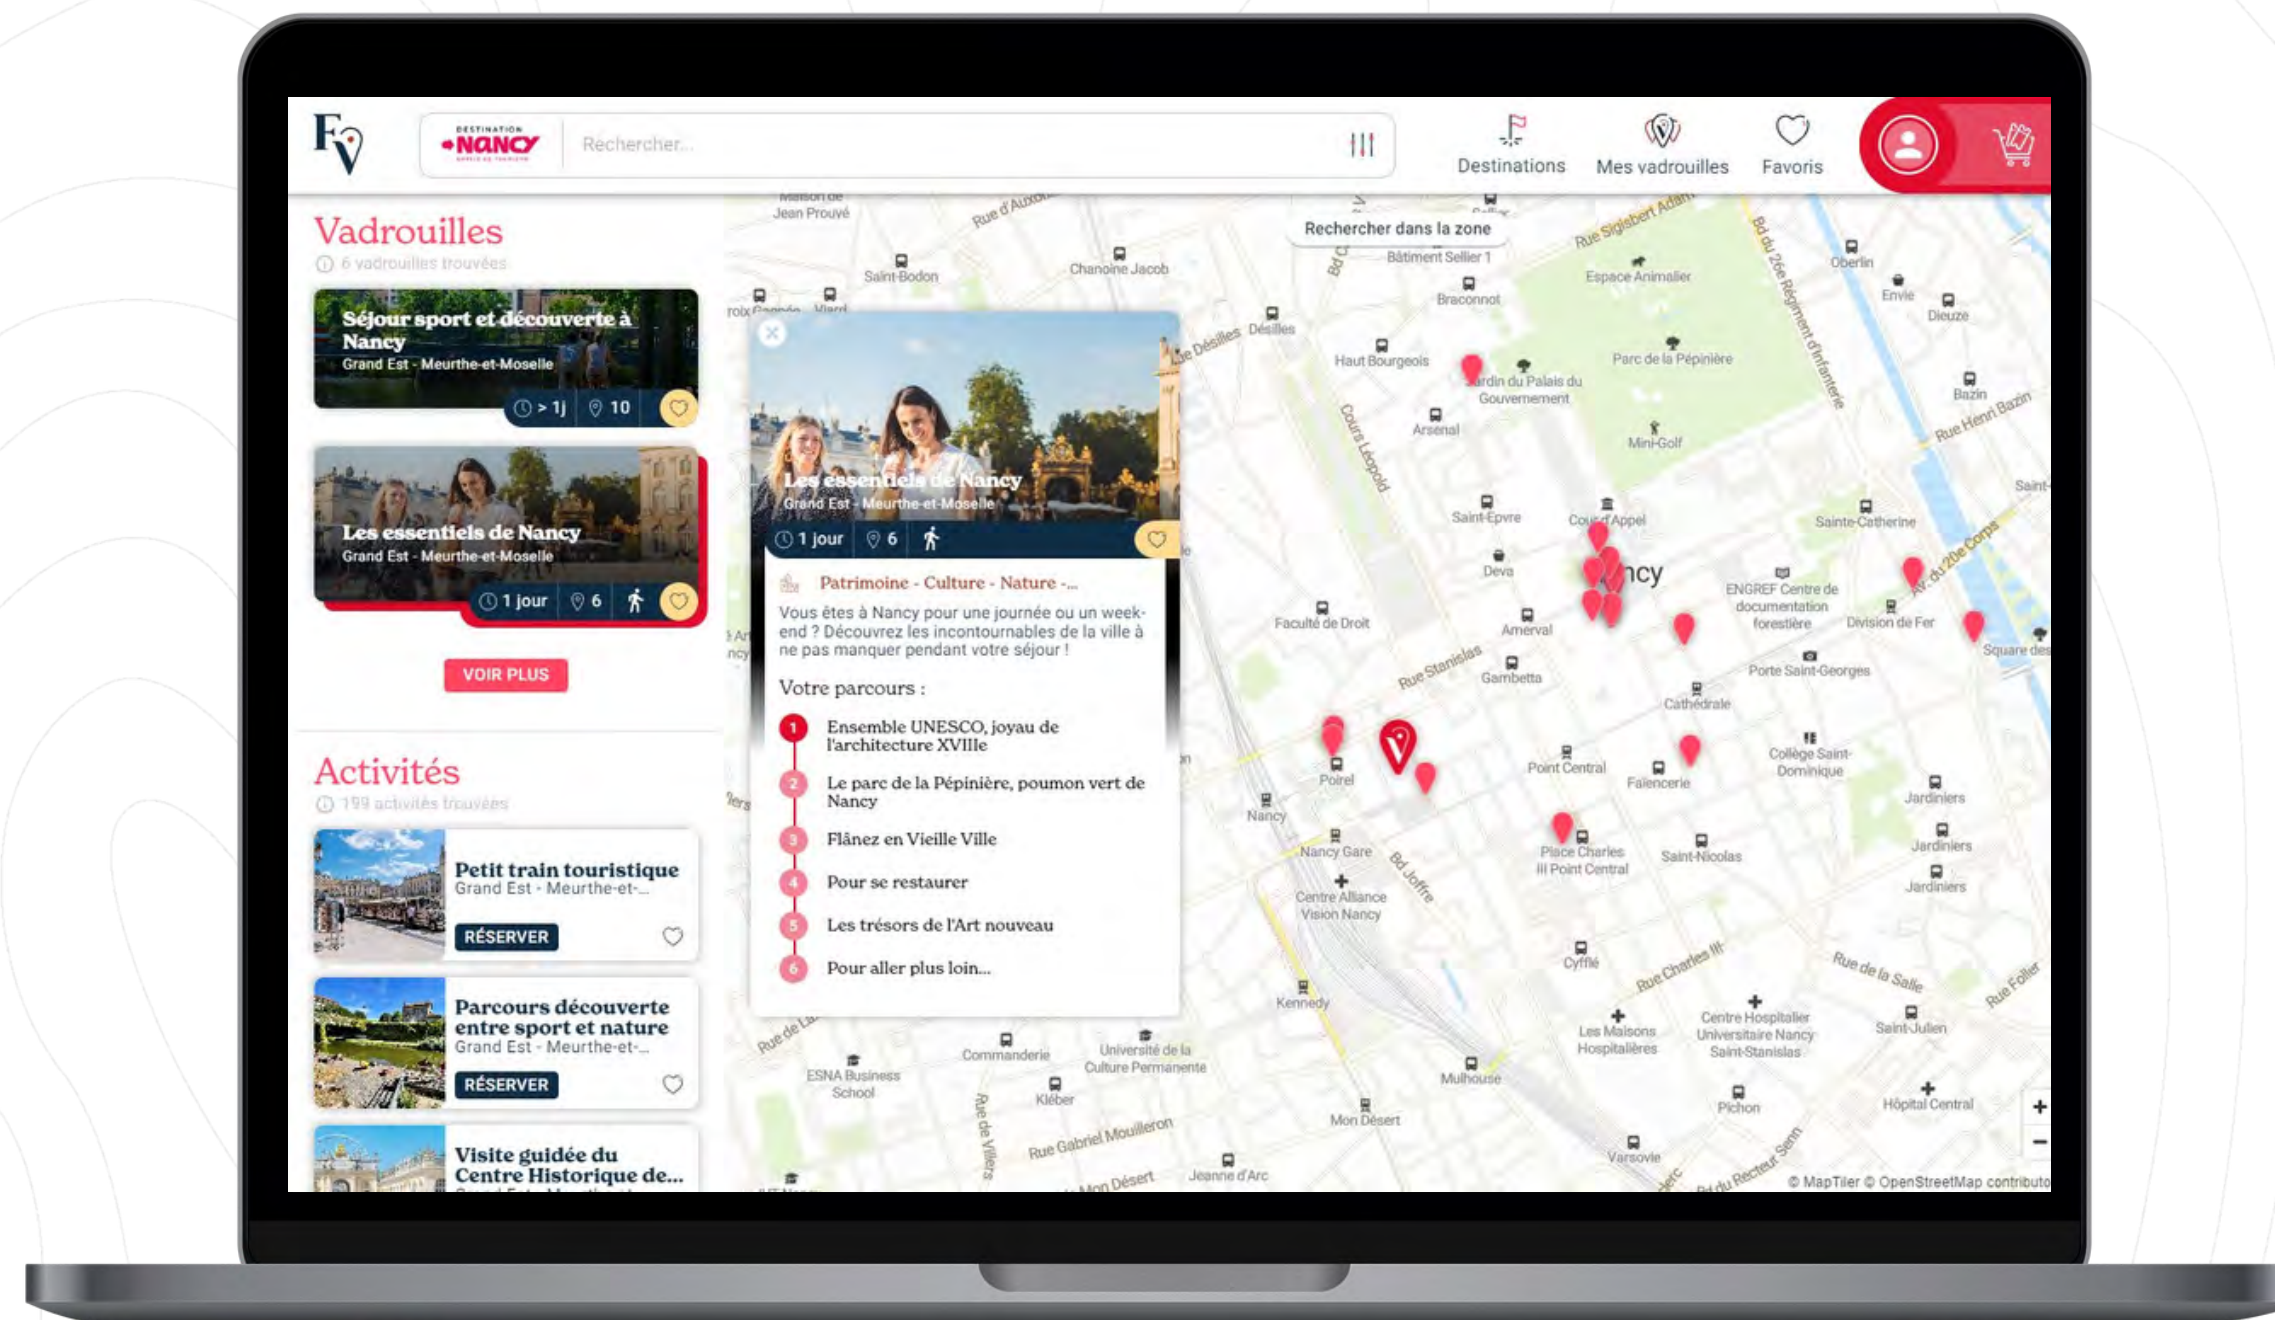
FV

DESTINATION NANCY

Rechercher...

Destinations

Mes vadrouilles

Favoris

Vadrouilles
6 vadrouilles trouvées

Séjour sport et découverte à Nancy
Grand Est - Meurthe-et-Moselle
> 1j 10

Les essentiels de Nancy
Grand Est - Meurthe-et-Moselle
1 jour 6

VOIR PLUS

Activités
199 activités trouvées

Petit train touristique
Grand Est - Meurthe-et-...
RÉSERVER

Parcours découverte entre sport et nature
Grand Est - Meurthe-et-...
RÉSERVER

Visite guidée du Centre Historique de...

Rechercher dans la zone

Les essentiels de Nancy
Grand Est - Meurthe-et-Moselle
1 jour 6

Patrimoine - Culture - Nature -...

Vous êtes à Nancy pour une journée ou un week-end ? Découvrez les incontournables de la ville à ne pas manquer pendant votre séjour !

Votre parcours :

1 Ensemble UNESCO, joyau de l'architecture XVIIIe
2 Le parc de la Pépinière, poumon vert de Nancy
3 Flânez en Vieille Ville
4 Pour se restaurer
5 Les trésors de l'Art nouveau
6 Pour aller plus loin...

Jean Prouvé
Saint-Bodon
Chanoine Jacob
Rue Sigisbert Adam
Bâtiment Sellier 1
Espace Animalier
Oberlin
Envie
Dieuze
Braconnot
Désilles
Haut Bourgeois
Parc de la Pépinière
Jardin du Palais du Gouvernement
Arsenal
Mini-Golf
Bazin
Rue Henri Bazin
Cours Léopold
Saint-Epvre
Cour d'Appel
Sainte-Catherine
Deva
Nancy
ENGREF Centre de documentation forestière
Division de Fer
Faculté de Droit
Amerval
Rue Stanislas
Gambetta
Porte Saint-Georges
Square des
Cathédrale
Poirel
Point Central
Faïencerie
Collège Saint-Dominique
Jardiniers
Nancy
Nancy Gare
Bd Joffre
Place Charles III Point Central
Saint-Nicolas
Centre Alliance Vision Nancy
Cyffié
Rue Charles III
Rue de la Salle
Kennedy
Les Maisons Hospitalières
Centre Hospitalier Universitaire Nancy Saint-Stanislas
Saint-Julien
Commanderie
Université de la Culture Permanente
ESNA Business School
Kléber
Mulhouse
Pichon
Hôpital Central
Mon Désert
Rue Gabriel Mouilleron
Jeanne d'Arc
Vandœuvre
Bd du 26e Régiment d'Infanterie
Av. du 20e Corps
Rue Foller
© MapTiler © OpenStreetMap contributo